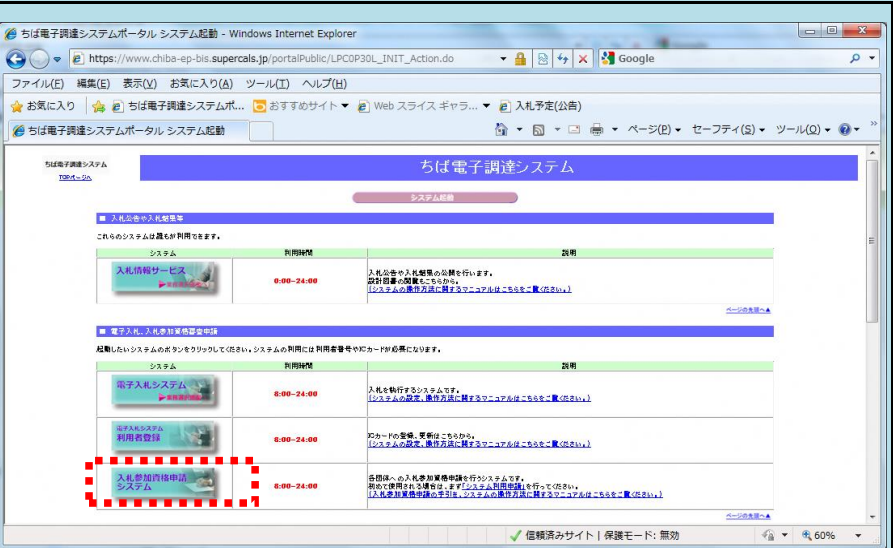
ちば電子調達システムポータル システム起動 - Windows Internet Explorer

https://www.chiba-ep-bis.supercals.jp/portalPublic/LPC0P30L_INIT_Action.do

Google

ファイル(F) 編集(E) 表示(V) お気に入り(A) ツール(T) ヘルプ(H)

お気に入り | ちば電子調達システムポ... おすすめサイト ▼ Web スライス ギャラ... ▼ 入札予定(公告)

ちば電子調達システムポータル システム起動

ページ(P) ▼ セーフティ(S) ▼ ツール(O) ▼

ちば電子調達システム

TOPページへ

ちば電子調達システム

システム起動

■ 入札公告や入札概要等

これらのシステムは誰もが利用できます。

| システム | 利用時間 | 説明 |
|---|---|---|
| 入札情報サービス | 0:00~24:00 | 入札公告や入札概要の公開を行います。<br>設計図書の閲覧もこちらから。<br>(システムの操作方法に関するマニュアルはこちらをご覧ください。) |

ページの先頭へ▲

■ 電子入札、入札参加資格審査申請

起動したいシステムのボタンをクリックしてください。システムの利用には利用者番号やICカードが必要になります。

| システム | 利用時間 | 説明 |
|---|---|---|
| 電子入札システム | 8:00~24:00 | 入札を執行するシステムです。<br>(システムの設定、操作方法に関するマニュアルはこちらをご覧ください。) |
| 電子入札システム 利用者登録 | 6:00~24:00 | ICカードの登録、更新はこちらから。<br>(システムの設定、操作方法に関するマニュアルはこちらをご覧ください。) |
| 入札参加資格申請システム | 8:00~24:00 | 各団体への入札参加資格申請を行うシステムです。<br>初めて使用される場合は、まず「システム利用申請」を行ってください。<br>(入札参加資格申請の手引き、システムの操作方法に関するマニュアルはこちらをご覧ください。) |

ページの先頭へ▲

信頼済みサイト | 保護モード: 無効

60%